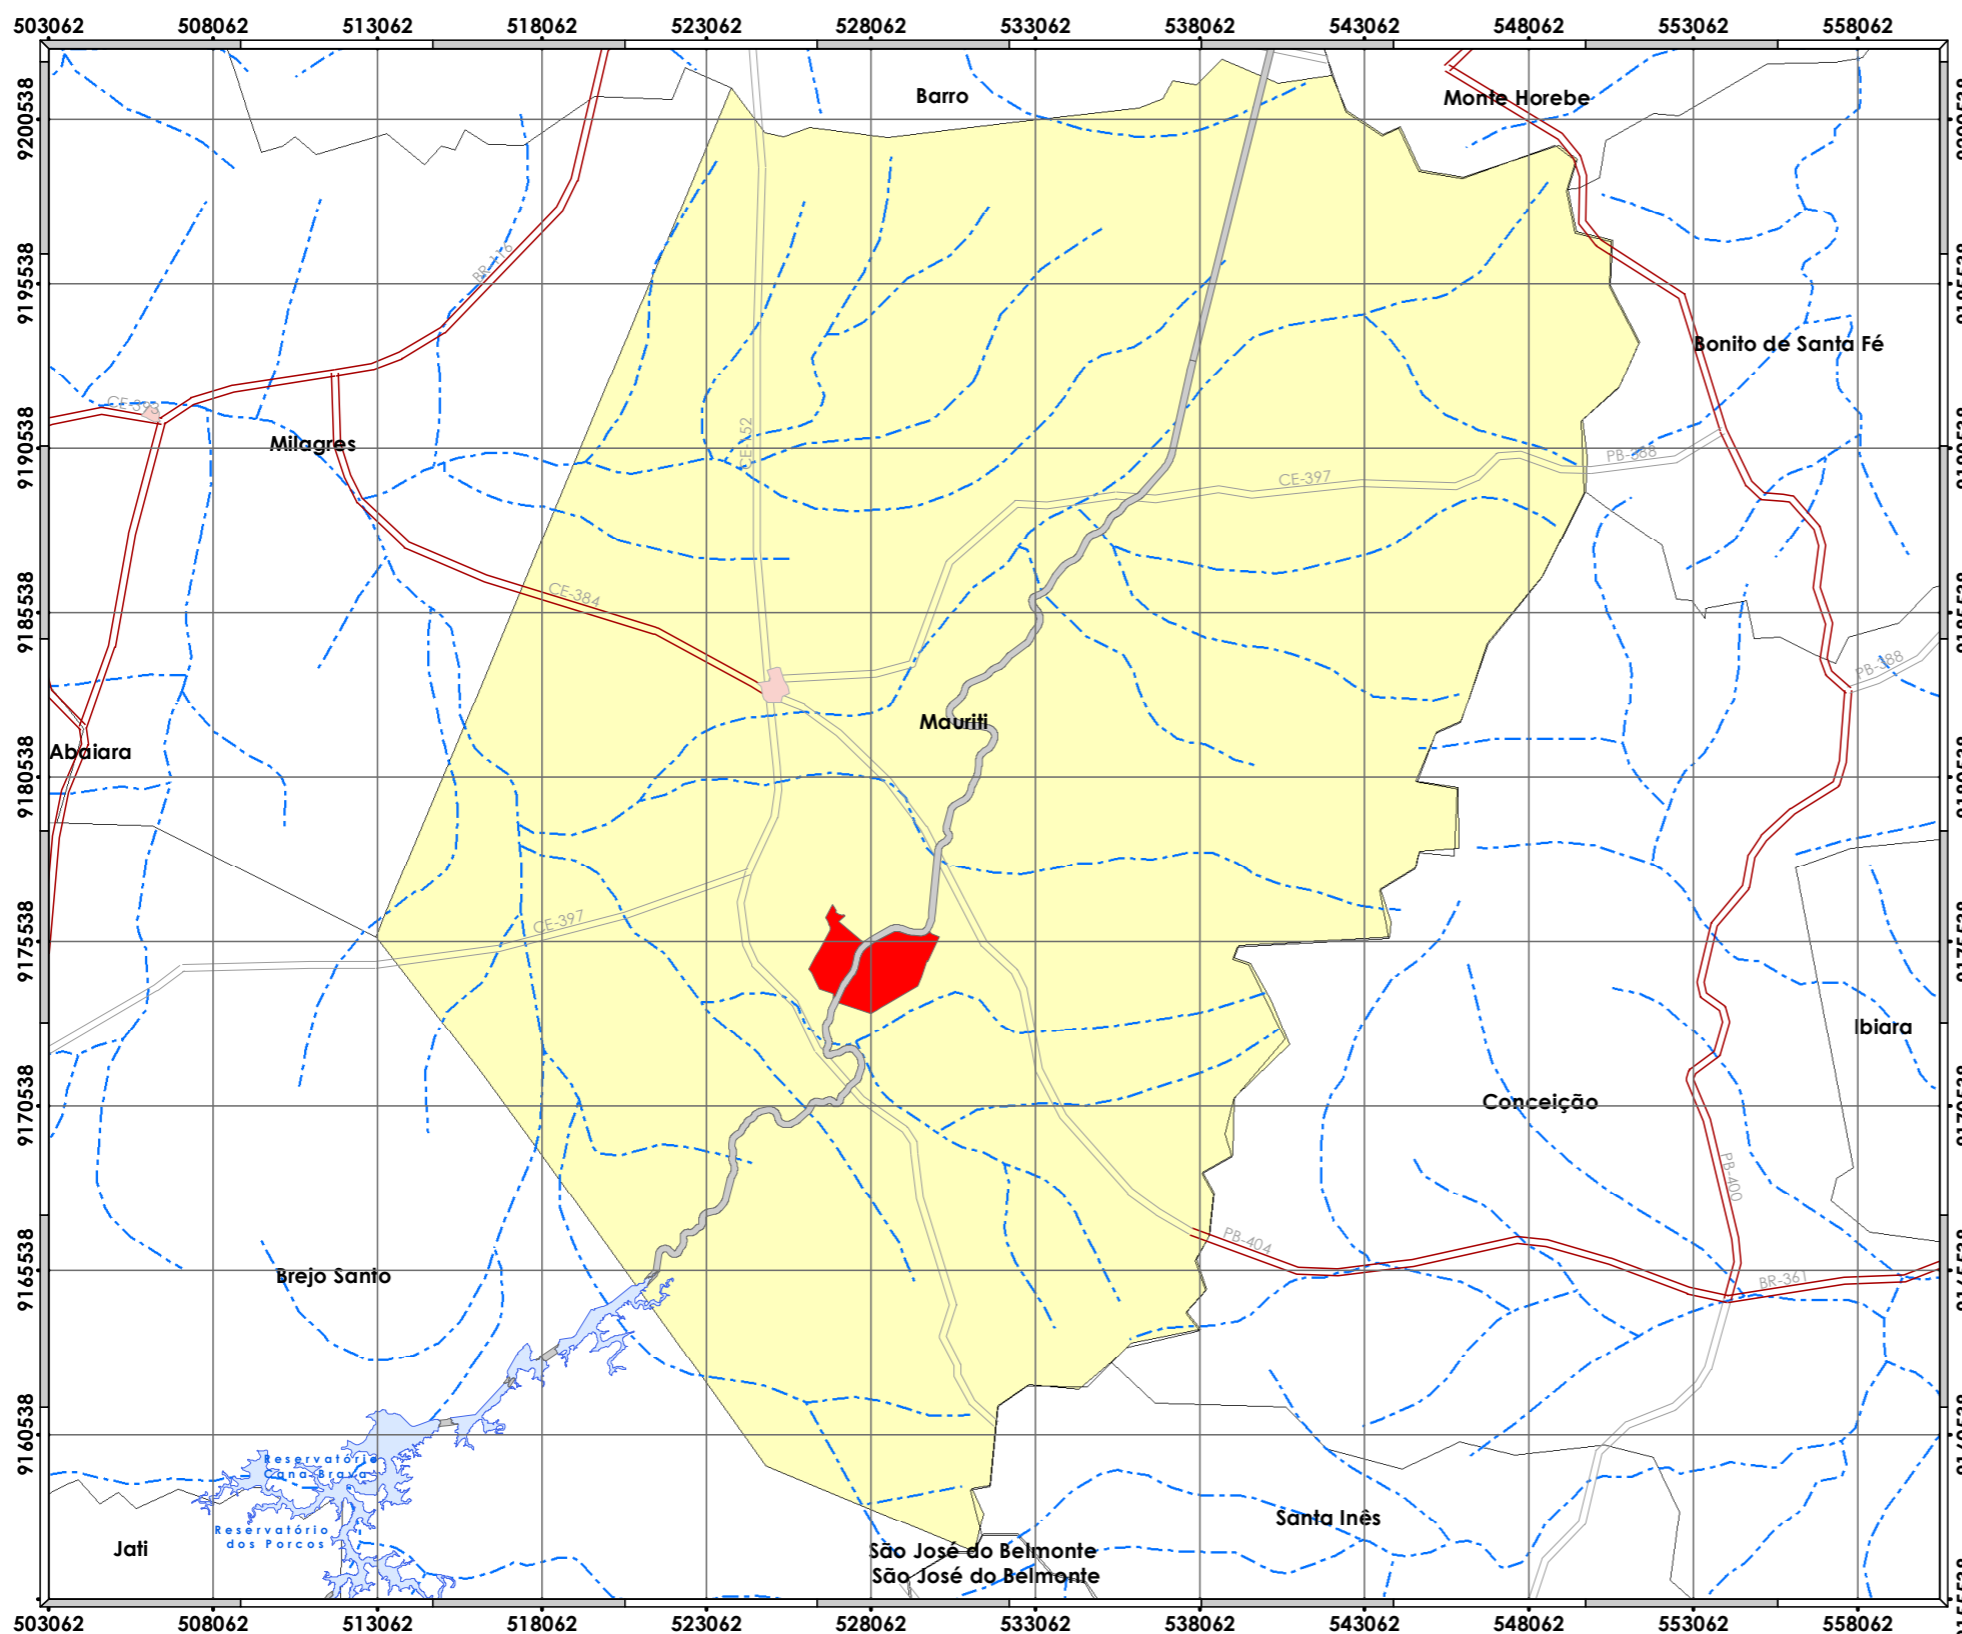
503062 508062 513062 518062 523062 528062 533062 538062 543062 548062 553062 558062

9200538
9195538
9190538
9185538
9180538
9175538
9170538
9165538
9160538

Barro
Monte Horebe
BR-116
CE-152
CE-3
Milagres
Bonito de Santa Fé
PB-388
CE-397
CE-384
PB-388
Mauriti
Abaiara
CE-397
Ibiara
Conceição
PB-400
PB-404
BR-361
Brejo Santo
Reservatório Cana Brava
Reservatório dos Porcos
Jati
Santa Inês
São José do Belmonte
São José do Belmonte

503062 508062 513062 518062 523062 528062 533062 538062 543062 548062 553062 558062